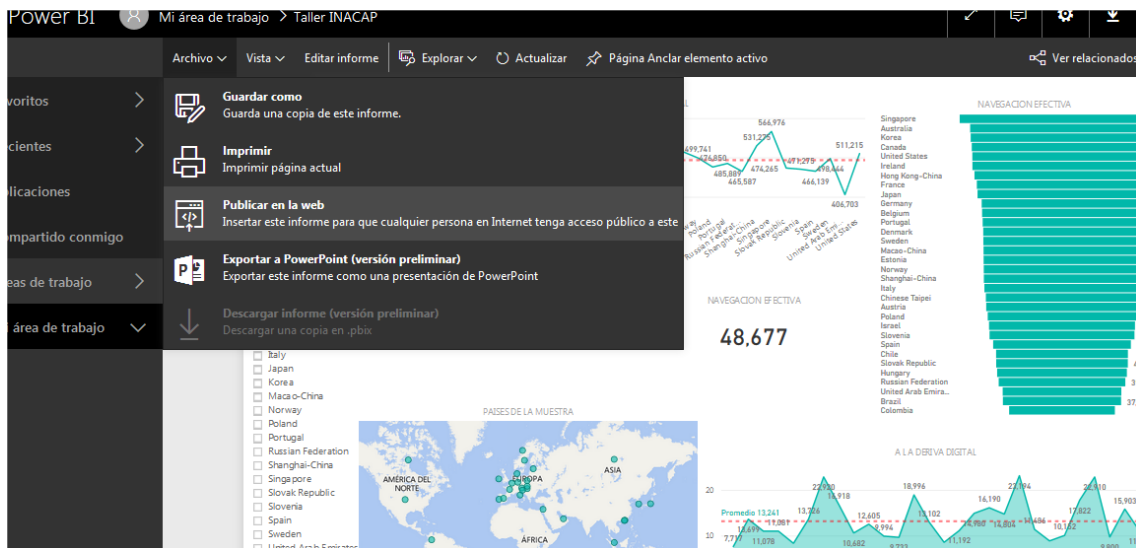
Power BI
Mi área de trabajo > Taller INACAP

Archivo
Vista
Editar informe
Explorar
Actualizar
Página Anclar elemento activo
Ver relacionados

voritos
cientes
licaciones
mpartido conmigo
eas de trabajo
área de trabajo

Guardar como
Guarda una copia de este informe.

Imprimir
Imprimir página actual

Publicar en la web
Insertar este informe para que cualquier persona en Internet tenga acceso público a este

Exportar a PowerPoint (versión preliminar)
Exportar este informe como una presentación de PowerPoint

Descargar informe (versión preliminar)
Descargar una copia en .pbix

499,741
476,850
485,889
465,587
531,275
474,265
566,976
471,275
466,139
490,444
406,703
511,215

Poland
Portugal
Russian Federation
Shanghai-China
Singapore
Slovak Republic
Slovenia
Spain
Sweden
United Arab Emi...
United States

NAVEGACION EFECTIVA
48,677

NAVEGACION EFECTIVA
Singapore
Australia
Korea
Canada
United States
Ireland
Hong Kong-China
France
Japan
Germany
Belgium
Portugal
Denmark
Sweden
Macao-China
Estonia
Norway
Shanghai-China
Italy
Chinese Taipei
Austria
Poland
Israel
Slovenia
Spain
Chile
Slovak Republic
Hungary
Russian Federation
United Arab Emira...
Brazil
Colombia

Italy
Japan
Korea
Macao-China
Norway
Poland
Portugal
Russian Federation
Shanghai-China
Singapore
Slovak Republic
Slovenia
Spain
Sweden
United Arab Emirates

PAISES DE LA MUESTRA
AMÉRICA DEL NORTE
EUROPA
ASIA
ÁFRICA

A LA DERIVA DIGITAL
20
10
Promedio 13,241
22,920
15,918
13,726
12,605
18,996
13,102
16,190
23,194
14,486
17,822
26,910
15,903
10,152
11,076
10,682
9,994
9,733
11,192
7,717
13,699
13,061
9,800